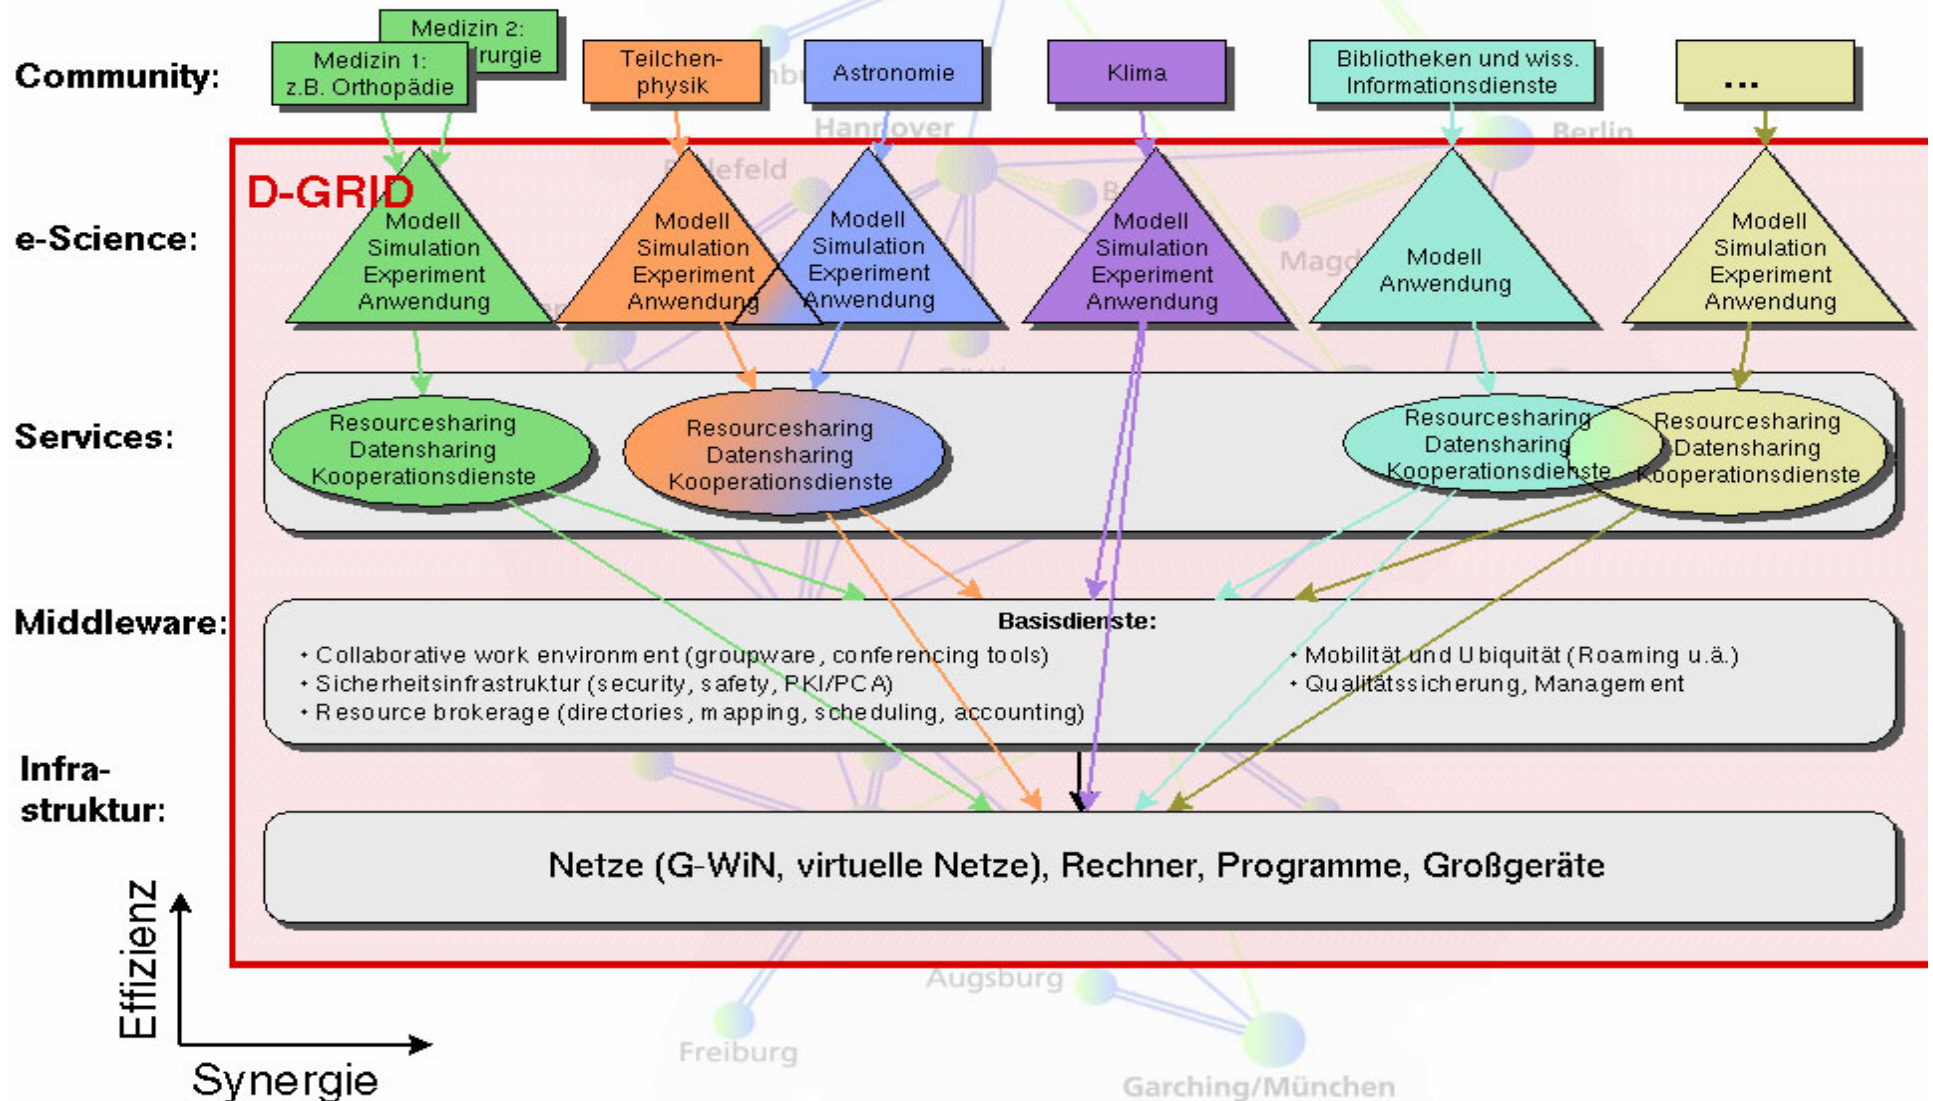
Community:

Medizin 2: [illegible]rurgie

Medizin 1: z.B. Orthopädie

Teilchenphysik

Astronomie

Klima

Bibliotheken und wiss. Informationsdienste

...

Hannover

Bielefeld

Berlin

Magd

D-GRID

e-Science:

Modell Simulation Experiment Anwendung

Modell Simulation Experiment Anwendung

Modell Simulation Experiment Anwendung

Modell Simulation Experiment Anwendung

Modell Anwendung

Modell Simulation Experiment Anwendung

Services:

Resourcesharing Datensharing Kooperationsdienste

Resourcesharing Datensharing Kooperationsdienste

Resourcesharing Datensharing Kooperationsdienste

Resourcesharing Datensharing Kooperationsdienste

Middleware:

Basisdienste:

• Collaborative work environment (groupware, conferencing tools)
• Sicherheitsinfrastruktur (security, safety, PKI/PCA)
• Resource brokerage (directories, mapping, scheduling, accounting)

• Mobilität und Ubiquität (Roaming u.ä.)
• Qualitätssicherung, Management

Infrastruktur:

Netze (G-WiN, virtuelle Netze), Rechner, Programme, Großgeräte

Effizienz

Synergie

Augsburg

Freiburg

Garching/München